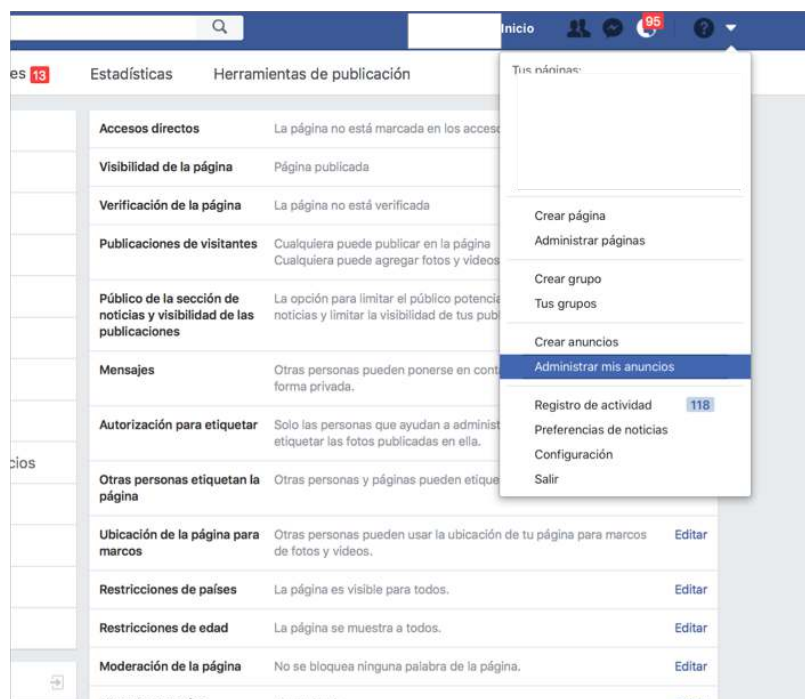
Inicio 95

es 13 Estadísticas Herramientas de publicación

Tus páginas:

Crear página
Administrar páginas

Crear grupo
Tus grupos

Crear anuncios
Administrar mis anuncios

Registro de actividad 118
Preferencias de noticias
Configuración
Salir

| | | |
|---|---|---|
| Accesos directos | La página no está marcada en los acces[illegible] | |
| Visibilidad de la página | Página publicada | |
| Verificación de la página | La página no está verificada | |
| Publicaciones de visitantes | Cualquiera puede publicar en la página<br>Cualquiera puede agregar fotos y videos | |
| Público de la sección de noticias y visibilidad de las publicaciones | La opción para limitar el público potenci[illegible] noticias y limitar la visibilidad de tus publ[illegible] | |
| Mensajes | Otras personas pueden ponerse en cont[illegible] forma privada. | |
| Autorización para etiquetar | Solo las personas que ayudan a adminis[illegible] etiquetar las fotos publicadas en ella. | |
| Otras personas etiquetan la página | Otras personas y páginas pueden etique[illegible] | |
| Ubicación de la página para marcos | Otras personas pueden usar la ubicación de tu página para marcos de fotos y videos. | Editar |
| Restricciones de países | La página es visible para todos. | Editar |
| Restricciones de edad | La página se muestra a todos. | Editar |
| Moderación de la página | No se bloquea ninguna palabra de la página. | Editar |

cios